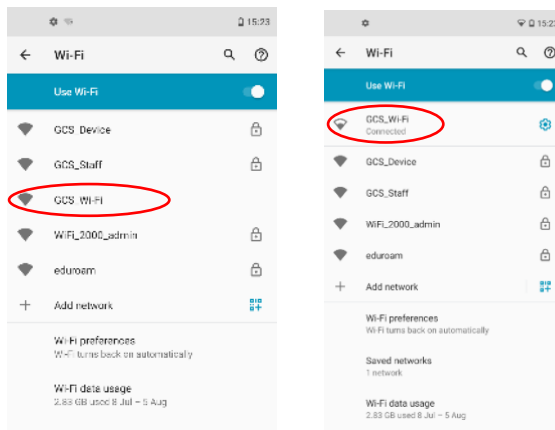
15:23

Wi-Fi

Use Wi-Fi

GCS_Device

GCS_Staff

GCS_Wi-Fi

WiFi_2000_admin

eduroam

Add network

Wi-Fi preferences
Wi-Fi turns back on automatically

Wi-Fi data usage
2.83 GB used 8 Jul – 5 Aug

15:23

Wi-Fi

Use Wi-Fi

GCS_Wi-Fi
Connected

GCS_Device

GCS_Staff

WiFi_2000_admin

eduroam

Add network

Wi-Fi preferences
Wi-Fi turns back on automatically

Saved networks
1 network

Wi-Fi data usage
2.83 GB used 8 Jul – 5 Aug